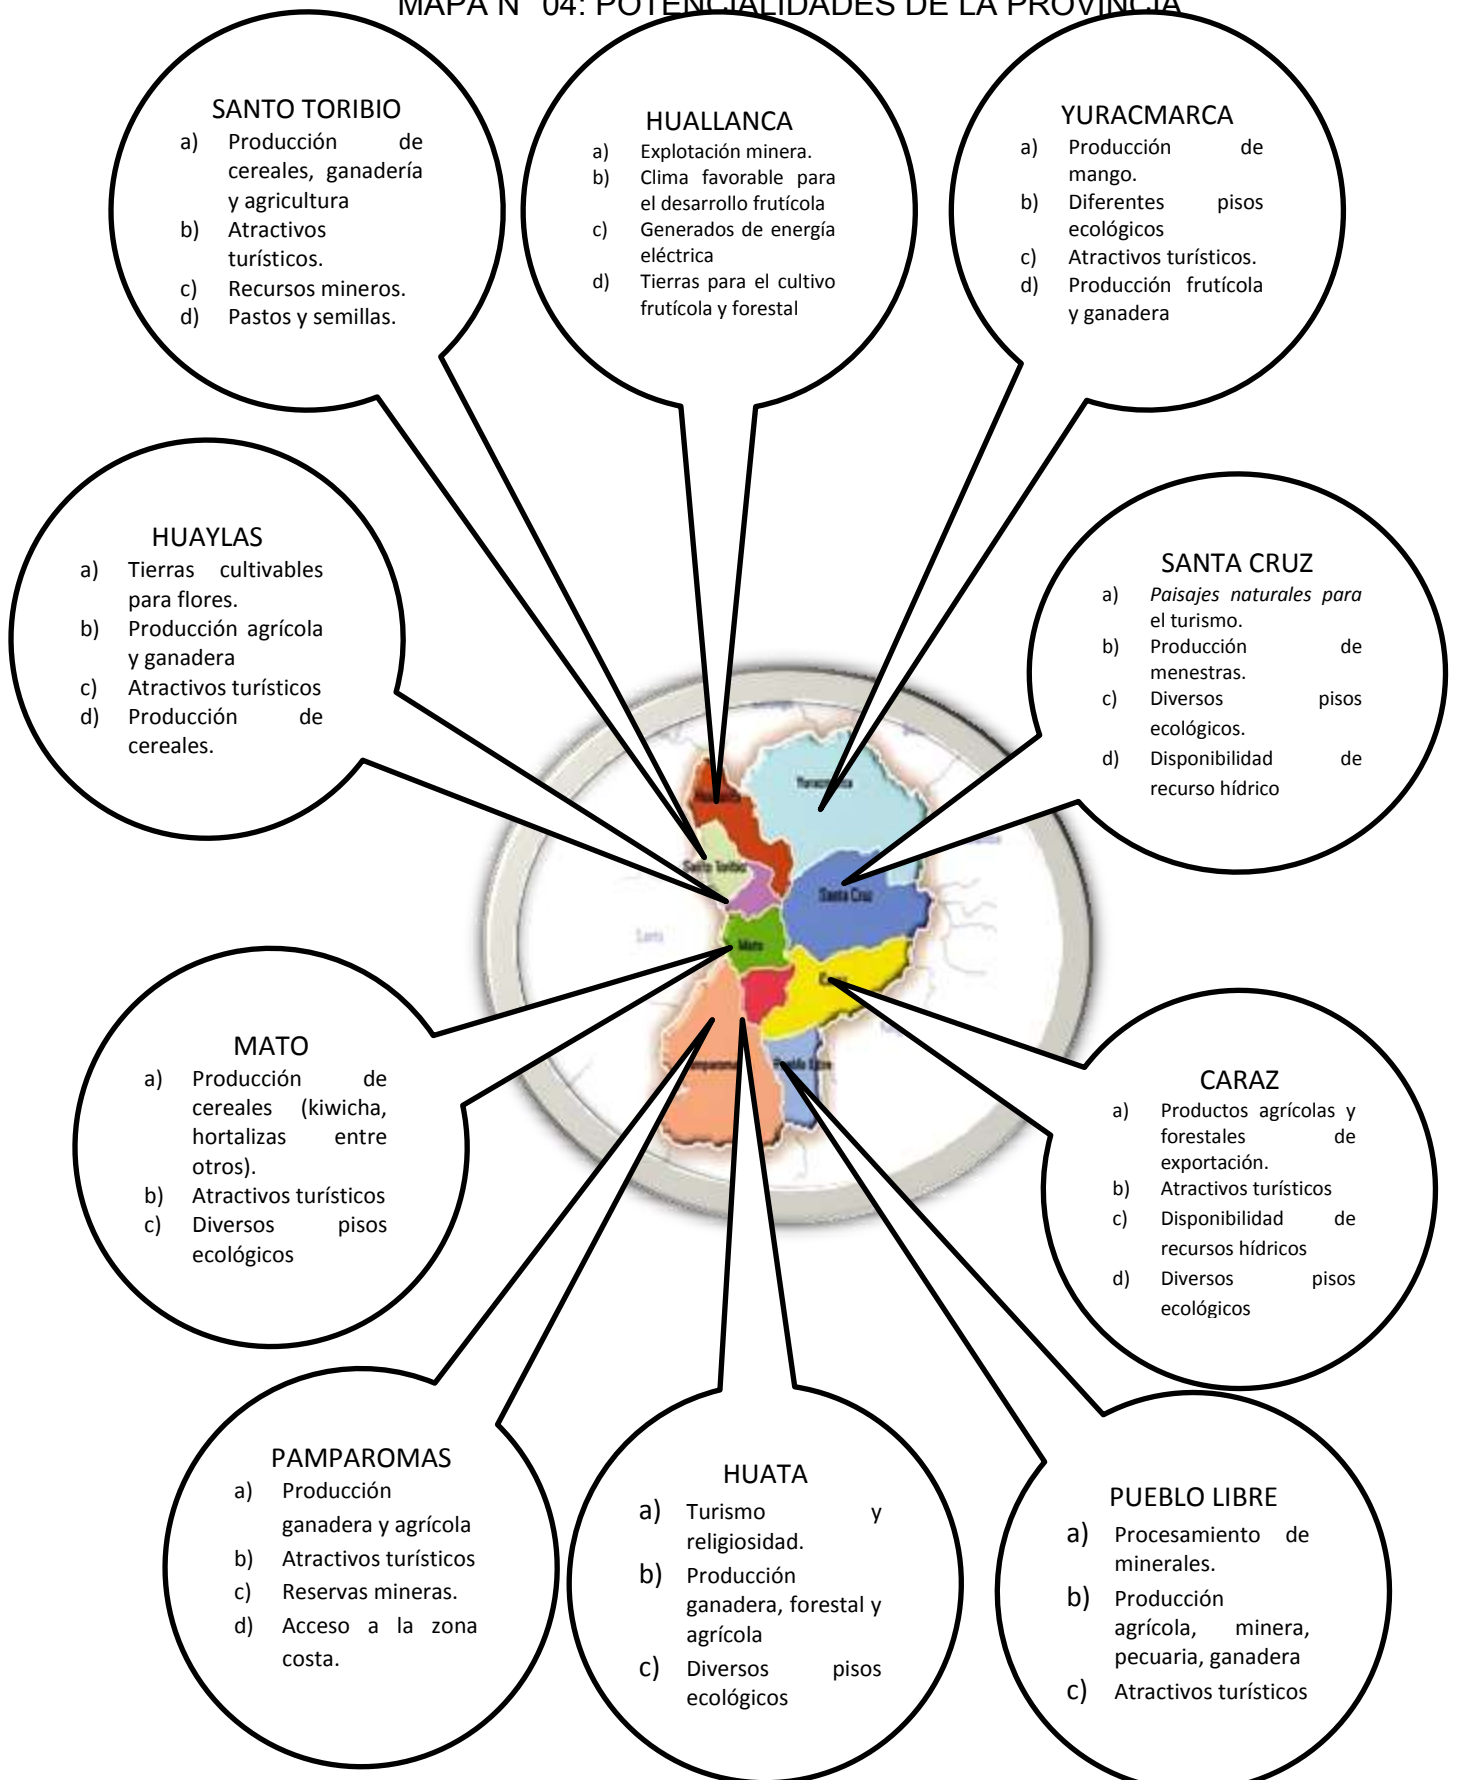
MAPA N° 04: POTENCIALIDADES DE LA PROVINCIA

SANTO TORIBIO
a) Producción de cereales, ganadería y agricultura
b) Atractivos turísticos.
c) Recursos mineros.
d) Pastos y semillas.

HUALLANCA
a) Explotación minera.
b) Clima favorable para el desarrollo frutícola
c) Generados de energía eléctrica
d) Tierras para el cultivo frutícola y forestal

YURACMARCA
a) Producción de mango.
b) Diferentes pisos ecológicos
c) Atractivos turísticos.
d) Producción frutícola y ganadera

HUAYLAS
a) Tierras cultivables para flores.
b) Producción agrícola y ganadera
c) Atractivos turísticos
d) Producción de cereales.

SANTA CRUZ
a) Paisajes naturales para el turismo.
b) Producción de menestras.
c) Diversos pisos ecológicos.
d) Disponibilidad de recurso hídrico

Yuracmarca
Huallanca
Santo Toribio
Santa Cruz
Mato
Caraz
Pamparomas
Pueblo Libre

MATO
a) Producción de cereales (kiwicha, hortalizas entre otros).
b) Atractivos turísticos
c) Diversos pisos ecológicos

CARAZ
a) Productos agrícolas y forestales de exportación.
b) Atractivos turísticos
c) Disponibilidad de recursos hídricos
d) Diversos pisos ecológicos

PAMPAROMAS
a) Producción ganadera y agrícola
b) Atractivos turísticos
c) Reservas mineras.
d) Acceso a la zona costa.

HUATA
a) Turismo y religiosidad.
b) Producción ganadera, forestal y agrícola
c) Diversos pisos ecológicos

PUEBLO LIBRE
a) Procesamiento de minerales.
b) Producción agrícola, minera, pecuaria, ganadera
c) Atractivos turísticos